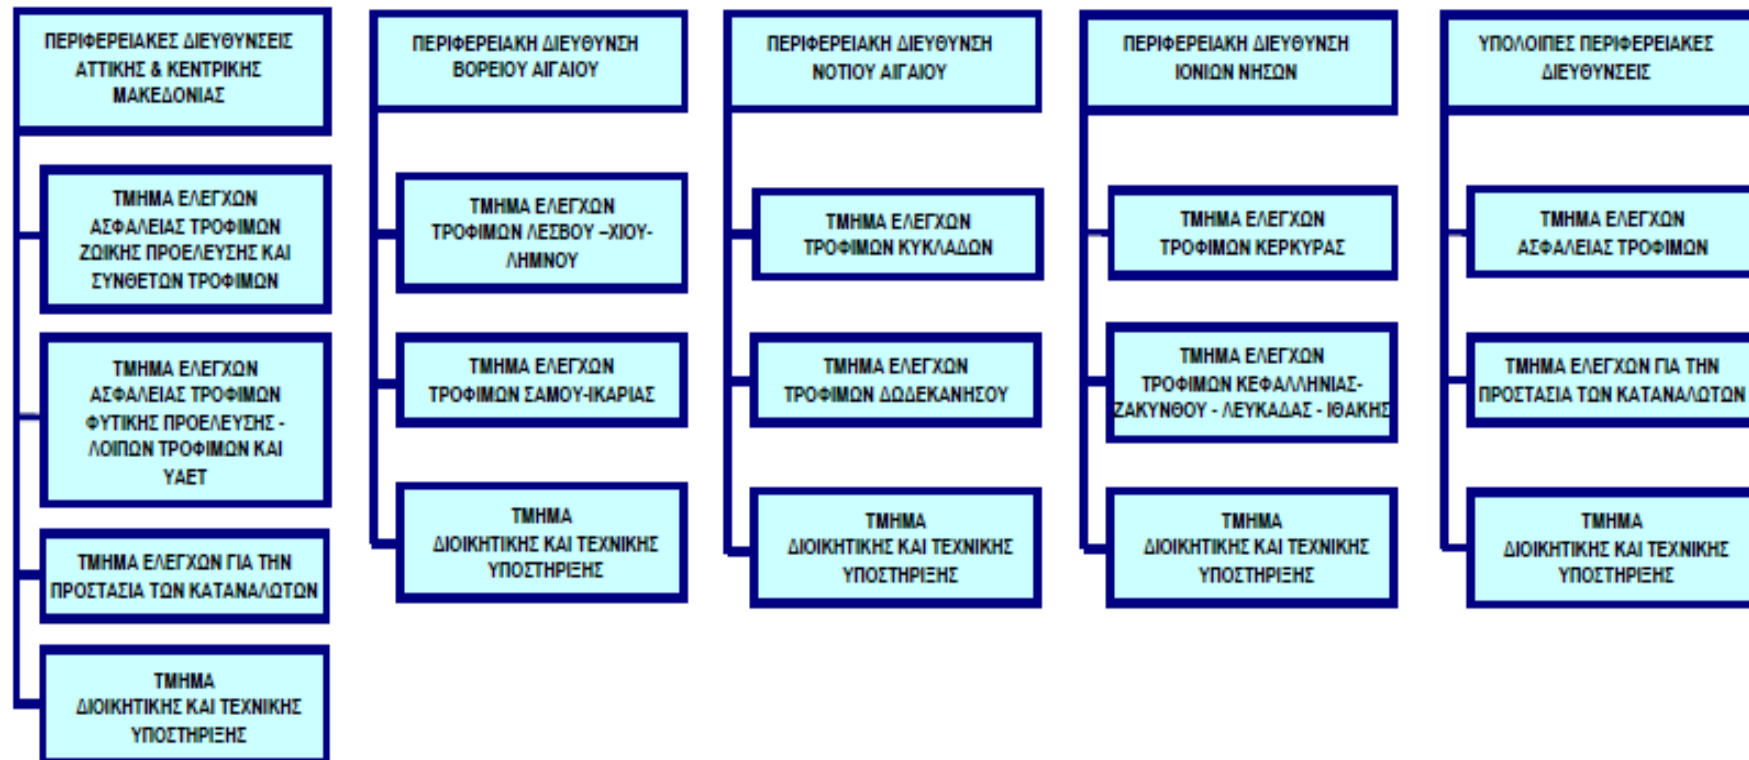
ΠΕΡΙΦΕΡΕΙΑΚΕΣ ΔΙΕΥΘΥΝΣΕΙΣ ΑΤΤΙΚΗΣ & ΚΕΝΤΡΙΚΗΣ ΜΑΚΕΔΟΝΙΑΣ

ΤΜΗΜΑ ΕΛΕΓΧΩΝ ΑΣΦΑΛΕΙΑΣ ΤΡΟΦΙΜΩΝ ΖΩΙΚΗΣ ΠΡΟΕΛΕΥΣΗΣ ΚΑΙ ΣΥΝΘΕΤΩΝ ΤΡΟΦΙΜΩΝ

ΤΜΗΜΑ ΕΛΕΓΧΩΝ ΑΣΦΑΛΕΙΑΣ ΤΡΟΦΙΜΩΝ ΦΥΤΙΚΗΣ ΠΡΟΕΛΕΥΣΗΣ - ΛΟΙΠΩΝ ΤΡΟΦΙΜΩΝ ΚΑΙ ΥΑΕΤ

ΤΜΗΜΑ ΕΛΕΓΧΩΝ ΓΙΑ ΤΗΝ ΠΡΟΣΤΑΣΙΑ ΤΩΝ ΚΑΤΑΝΑΛΩΤΩΝ

ΤΜΗΜΑ ΔΙΟΙΚΗΤΙΚΗΣ ΚΑΙ ΤΕΧΝΙΚΗΣ ΥΠΟΣΤΗΡΙΞΗΣ

ΠΕΡΙΦΕΡΕΙΑΚΗ ΔΙΕΥΘΥΝΣΗ ΒΟΡΕΙΟΥ ΑΙΓΑΙΟΥ

ΤΜΗΜΑ ΕΛΕΓΧΩΝ ΤΡΟΦΙΜΩΝ ΛΕΣΒΟΥ –ΧΙΟΥ-ΛΗΜΝΟΥ

ΤΜΗΜΑ ΕΛΕΓΧΩΝ ΤΡΟΦΙΜΩΝ ΣΑΜΟΥ-ΙΚΑΡΙΑΣ

ΤΜΗΜΑ ΔΙΟΙΚΗΤΙΚΗΣ ΚΑΙ ΤΕΧΝΙΚΗΣ ΥΠΟΣΤΗΡΙΞΗΣ

ΠΕΡΙΦΕΡΕΙΑΚΗ ΔΙΕΥΘΥΝΣΗ ΝΟΤΙΟΥ ΑΙΓΑΙΟΥ

ΤΜΗΜΑ ΕΛΕΓΧΩΝ ΤΡΟΦΙΜΩΝ ΚΥΚΛΑΔΩΝ

ΤΜΗΜΑ ΕΛΕΓΧΩΝ ΤΡΟΦΙΜΩΝ ΔΩΔΕΚΑΝΗΣΟΥ

ΤΜΗΜΑ ΔΙΟΙΚΗΤΙΚΗΣ ΚΑΙ ΤΕΧΝΙΚΗΣ ΥΠΟΣΤΗΡΙΞΗΣ

ΠΕΡΙΦΕΡΕΙΑΚΗ ΔΙΕΥΘΥΝΣΗ ΙΟΝΙΩΝ ΝΗΣΩΝ

ΤΜΗΜΑ ΕΛΕΓΧΩΝ ΤΡΟΦΙΜΩΝ ΚΕΡΚΥΡΑΣ

ΤΜΗΜΑ ΕΛΕΓΧΩΝ ΤΡΟΦΙΜΩΝ ΚΕΦΑΛΛΗΝΙΑΣ-ΖΑΚΥΝΘΟΥ - ΛΕΥΚΑΔΑΣ - ΙΘΑΚΗΣ

ΤΜΗΜΑ ΔΙΟΙΚΗΤΙΚΗΣ ΚΑΙ ΤΕΧΝΙΚΗΣ ΥΠΟΣΤΗΡΙΞΗΣ

ΥΠΟΛΟΙΠΕΣ ΠΕΡΙΦΕΡΕΙΑΚΕΣ ΔΙΕΥΘΥΝΣΕΙΣ

ΤΜΗΜΑ ΕΛΕΓΧΩΝ ΑΣΦΑΛΕΙΑΣ ΤΡΟΦΙΜΩΝ

ΤΜΗΜΑ ΕΛΕΓΧΩΝ ΓΙΑ ΤΗΝ ΠΡΟΣΤΑΣΙΑ ΤΩΝ ΚΑΤΑΝΑΛΩΤΩΝ

ΤΜΗΜΑ ΔΙΟΙΚΗΤΙΚΗΣ ΚΑΙ ΤΕΧΝΙΚΗΣ ΥΠΟΣΤΗΡΙΞΗΣ